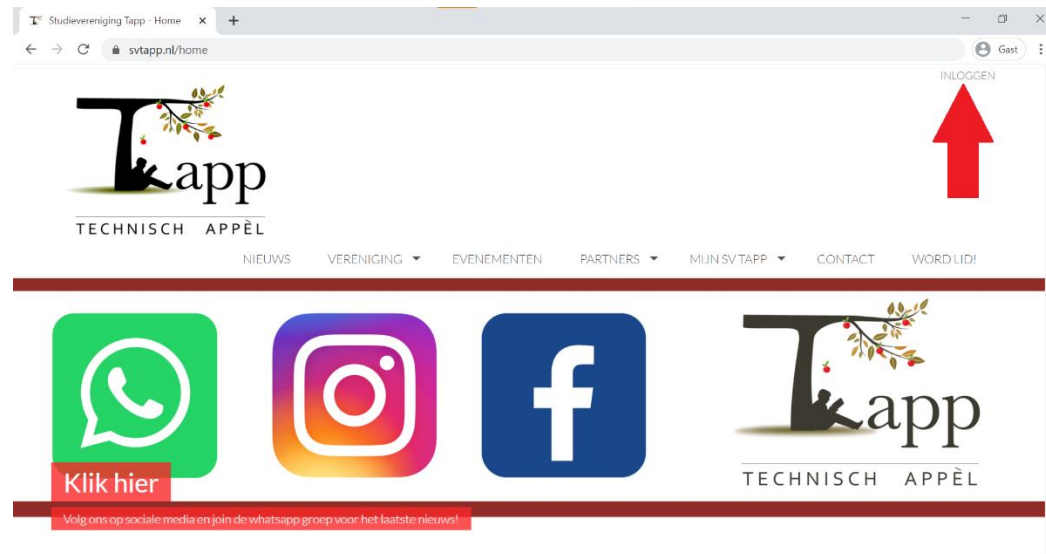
Studievereniging Tapp - Home
svtapp.nl/home
Gast

INLOGGEN

Tapp
TECHNISCH APPÈL

NIEUWS VERENIGING EVENEMENTEN PARTNERS MIJN SV TAPP CONTACT WORD LID!

f

Tapp
TECHNISCH APPÈL

Klik hier

Volg ons op sociale media en join de whatsapp groep voor het laatste nieuws!